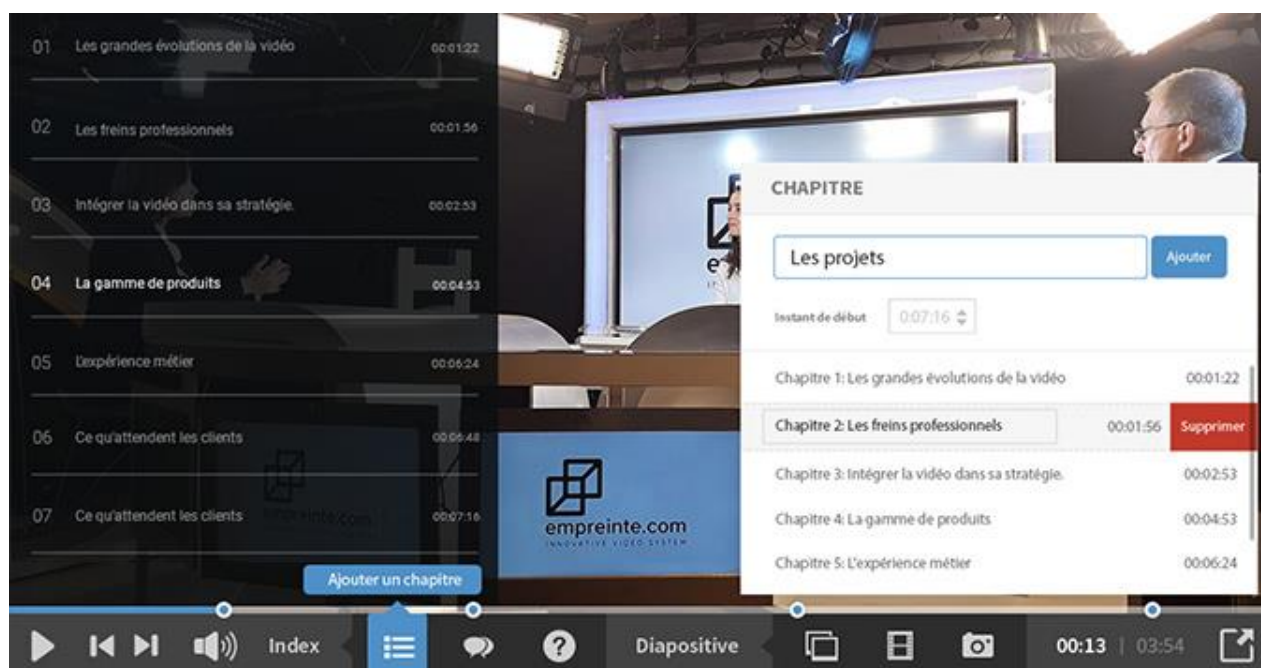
01 Les grandes évolutions de la vidéo 00:01:22

02 Les freins professionnels 00:01:56

03 Intégrer la vidéo dans sa stratégie. 00:02:53

04 La gamme de produits 00:04:53

05 L'expérience métier 00:06:24

06 Ce qu'attendent les clients 00:06:48

07 Ce qu'attendent les clients 00:07:16

CHAPITRE

Les projets

Ajouter

Instant de début 0:07:16

Chapitre 1: Les grandes évolutions de la vidéo 00:01:22

Chapitre 2: Les freins professionnels 00:01:56 Supprimer

Chapitre 3: Intégrer la vidéo dans sa stratégie. 00:02:53

Chapitre 4: La gamme de produits 00:04:53

Chapitre 5: L'expérience métier 00:06:24

empreinte.com
INNOVATIVE VIDEO SYSTEM

Ajouter un chapitre

Index

Diapositive

00:13 | 03:54